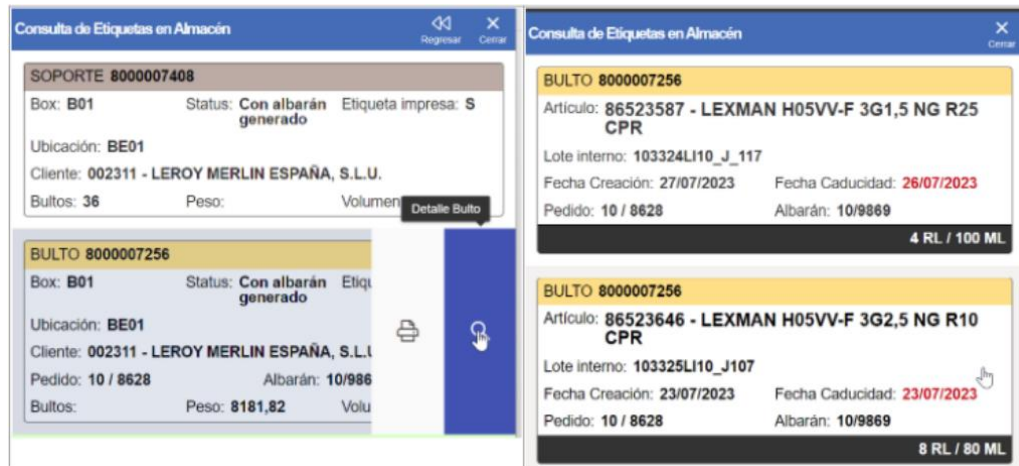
Consulta de Etiquetas en Almacén

Regresar

Cerrar

SOPORTE 8000007408

Box: B01

Status: Con albarán generado

Etiqueta impresa: S

Ubicación: BE01

Cliente: 002311 - LEROY MERLIN ESPAÑA, S.L.U.

Bultos: 36

Peso:

Volumen

Detalle Bulto

BULTO 8000007256

Box: B01

Status: Con albarán generado

Etiqu

Ubicación: BE01

Cliente: 002311 - LEROY MERLIN ESPAÑA, S.L.U

Pedido: 10 / 8628

Albarán: 10/986

Bultos:

Peso: 8181,82

Volu

Consulta de Etiquetas en Almacén

Cerrar

BULTO 8000007256

Artículo: 86523587 - LEXMAN H05VV-F 3G1,5 NG R25 CPR

Lote interno: 103324LI10_J_117

Fecha Creación: 27/07/2023

Fecha Caducidad: 26/07/2023

Pedido: 10 / 8628

Albarán: 10/9869

4 RL / 100 ML

BULTO 8000007256

Artículo: 86523646 - LEXMAN H05VV-F 3G2,5 NG R10 CPR

Lote interno: 103325LI10_J107

Fecha Creación: 23/07/2023

Fecha Caducidad: 23/07/2023

Pedido: 10 / 8628

Albarán: 10/9869

8 RL / 80 ML